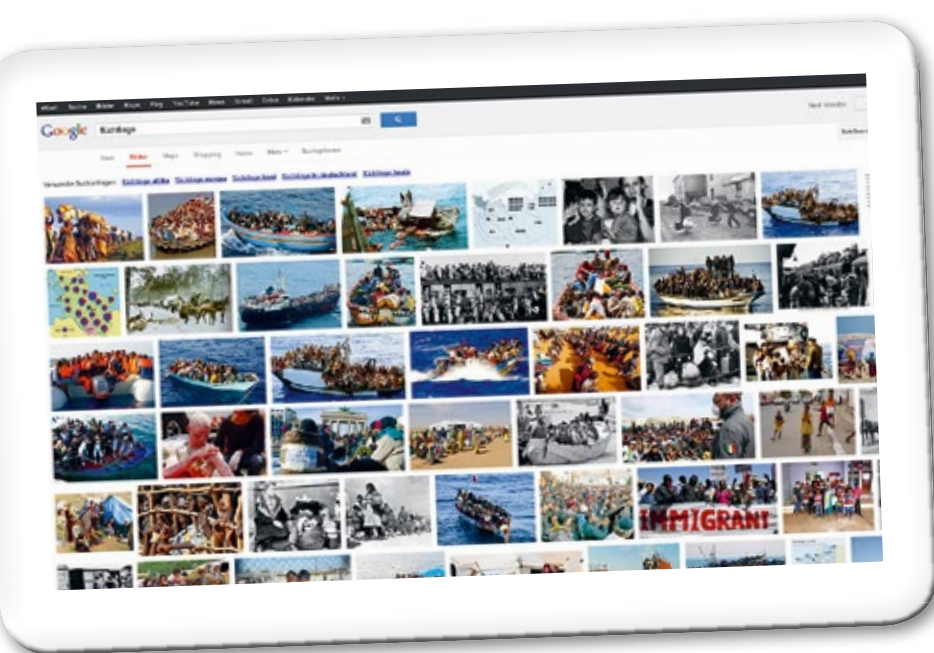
Google Suche Bilder Maps Play YouTube News Gmail Drive Kalender Mehr

Google Flüchtlinge

Suche Bilder Maps Shopping News Mehr Suchoptionen

Verwandte Suchanfragen: Flüchtlinge afrika Flüchtlinge europa Flüchtlinge boot Flüchtlinge deutschland Flüchtlinge heute

IMMIGRANT